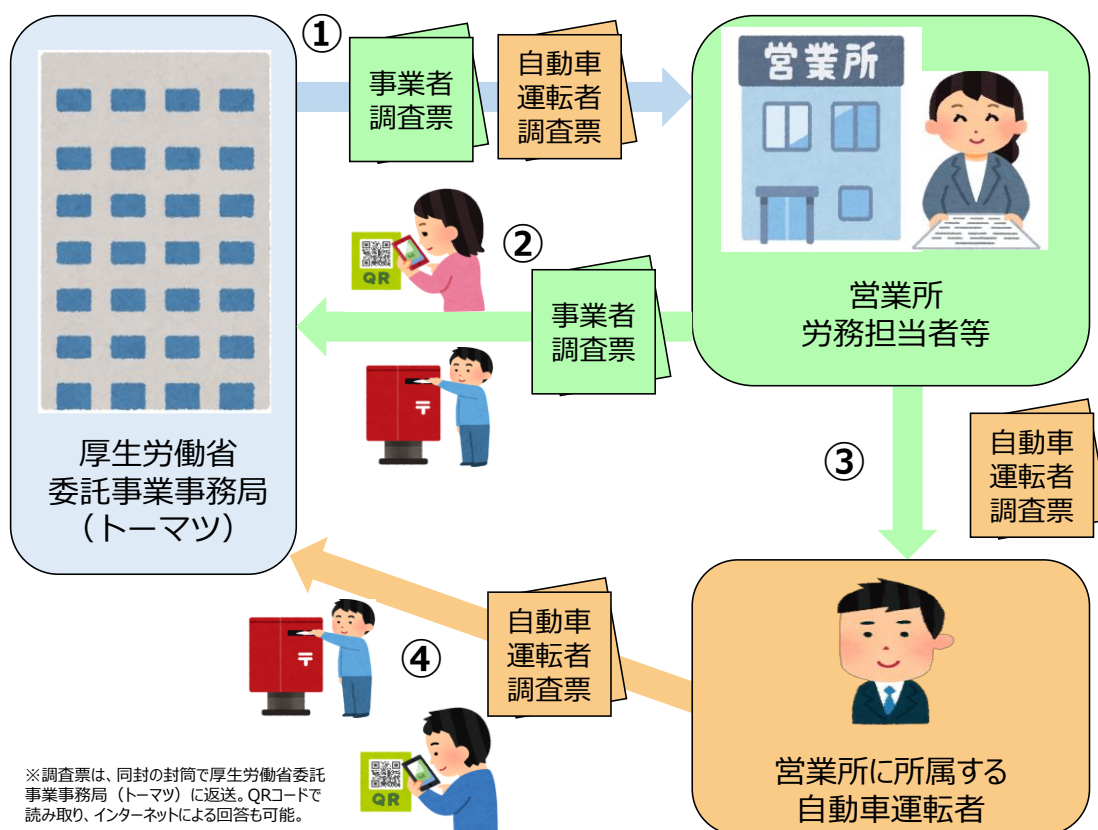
①

事業者調査票

自動車運転者調査票

営業所

営業所
労務担当者等

②

QR

事業者調査票

厚生労働省
委託事業事務局
（トーマツ）

③

自動車運転者調査票

自動車運転者調査票

④

QR

※調査票は、同封の封筒で厚生労働省委託事業事務局（トーマツ）に返送。QRコードで読み取り、インターネットによる回答も可能。

営業所に所属する
自動車運転者